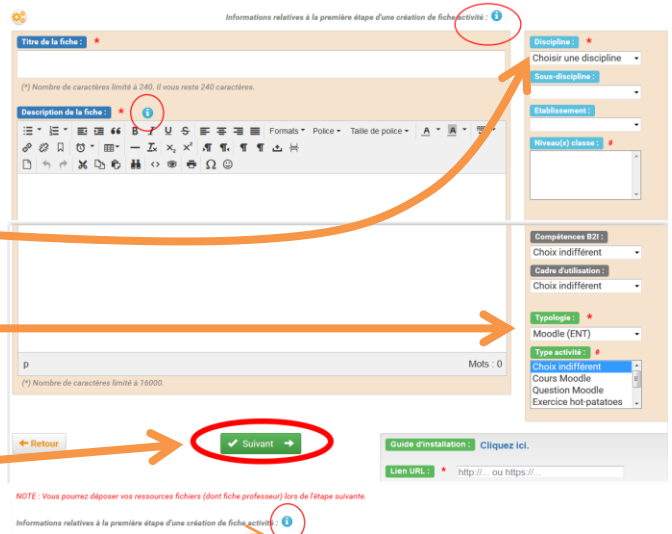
Informations relatives à la première étape d'une création de fiche activité :

Titre de la fiche : *

(*) Nombre de caractères limité à 240. Il vous reste 240 caractères.

Description de la fiche : *

Formats Police Taille de police

p

Mots : 0

(*) Nombre de caractères limité à 76000.

Discipline : *

Choisir une discipline

Sous-discipline :

Etablissement :

Niveau(x) classe : *

Compétences B2I :

Choix indifférent

Cadre d'utilisation :

Choix indifférent

Typologie : *

Moodle (ENT)

Type activité : *

Choix indifférent

Cours Moodle

Question Moodle

Exercice hot-patatoes

Retour

Suivant

Guide d'installation : Cliquez ici.

Lien URL : * http://... ou https://...

NOTE : Vous pourrez déposer vos ressources fichiers (dont fiche professeur) lors de l'étape suivante.

Informations relatives à la première étape d'une création de fiche activité :